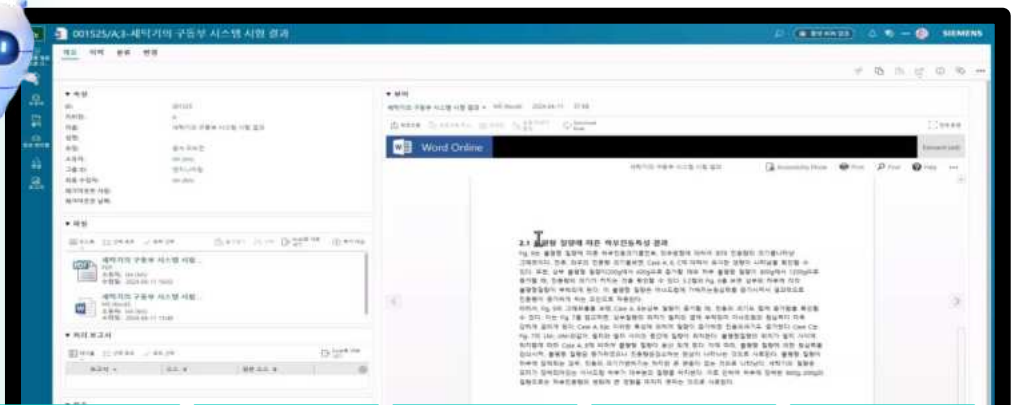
001525/A;3-세탁기의 구동부 시스템 시험 결과

SIEMENS

개요 이력 관계 변경

▾ 속성

▾ 파일

세탁기의 구동부 시스템 시험...
PDF

세탁기의 구동부 시스템 시험...
MS Word

▾ 미리 보기

세탁기의 구동부 시스템 시험 결과 ▾ MS Word 2024-06-11

Word Online

세탁기의 구동부 시스템 시험 결과

Immersive Reader Print Find Help

2.1 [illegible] 질량에 따른 하부진동특성 결과

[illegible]